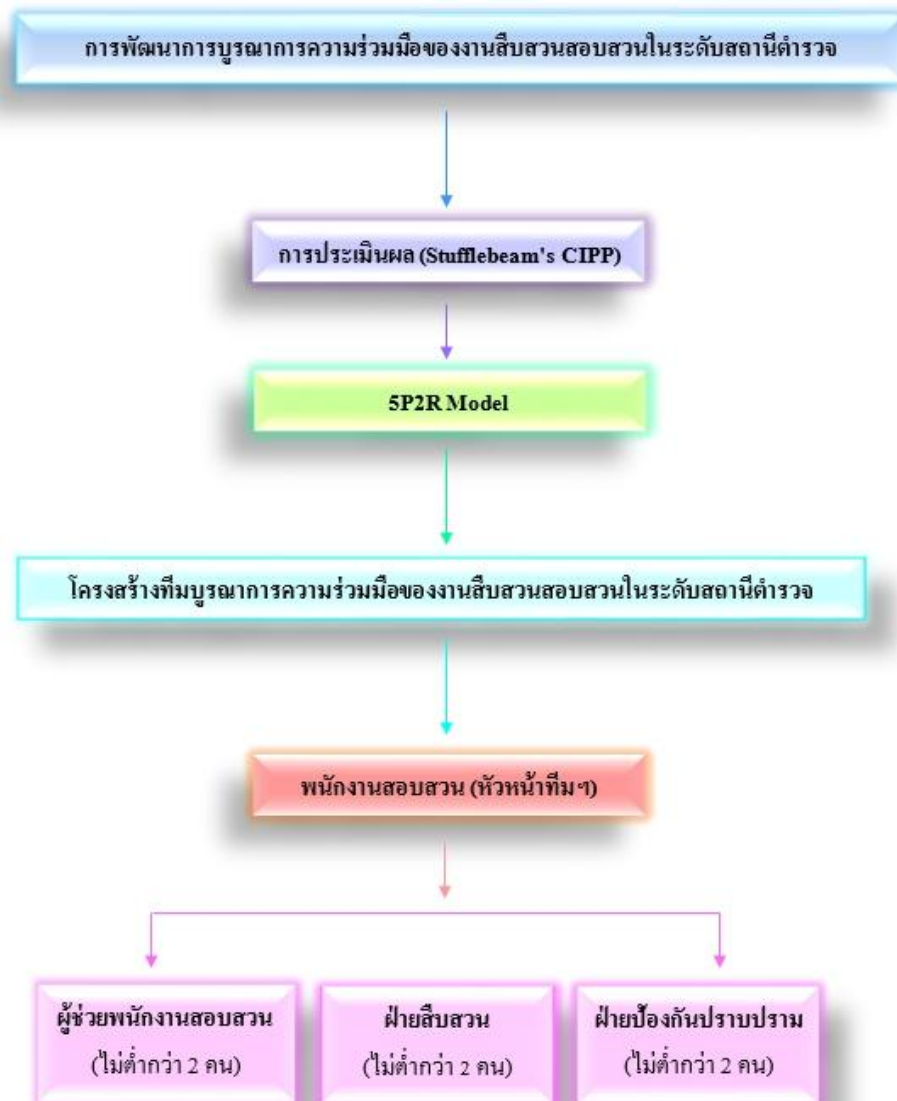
การพัฒนาการบูรณาการความร่วมมือของงานสืบสวนสอบสวนในระดับสถานีตำรวจ

การประเมินผล (Stufflebeam's CIPP)

5P2R Model

โครงสร้างทีมบูรณาการความร่วมมือของงานสืบสวนสอบสวนในระดับสถานีตำรวจ

พนักงานสอบสวน (หัวหน้าทีมฯ)

ผู้ช่วยพนักงานสอบสวน (ไม่ต่ำกว่า 2 คน)

ฝ่ายสืบสวน (ไม่ต่ำกว่า 2 คน)

ฝ่ายป้องกันปราบปราม (ไม่ต่ำกว่า 2 คน)